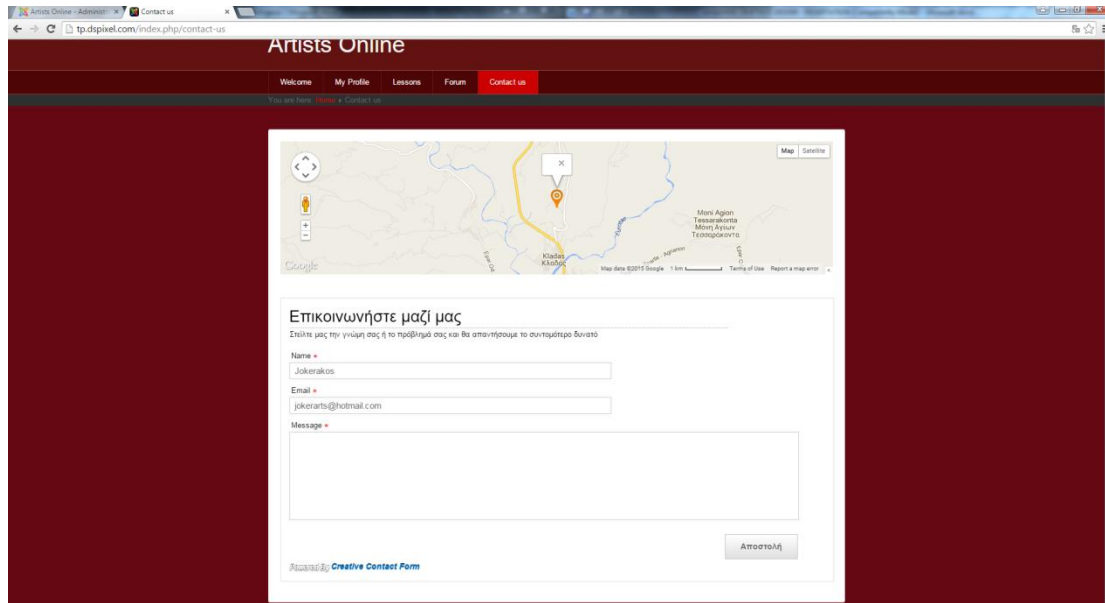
Artists Online - Administ ×
Contact us ×

tp.dspixel.com/index.php/contact-us

Artists Online

Welcome
My Profile
Lessons
Forum
Contact us

You are here: Home ▸ Contact us

Map
Satellite

Moni Agion Tessarakonta
Μονή Αγίων Τεσσαράκοντα

Kladas
Κλάδας

Google
Map data ©2013 Google 1 km
Terms of Use
Report a map error

Επικοινωνήστε μαζί μας

Στείλτε μας την γνώμη σας ή το πρόβλημά σας και θα απαντήσουμε το συντομότερο δυνατό

Name *
Jokerakos

Email *
jokerarts@hotmail.com

Message *

Αποστολή

Powered by Creative Contact Form